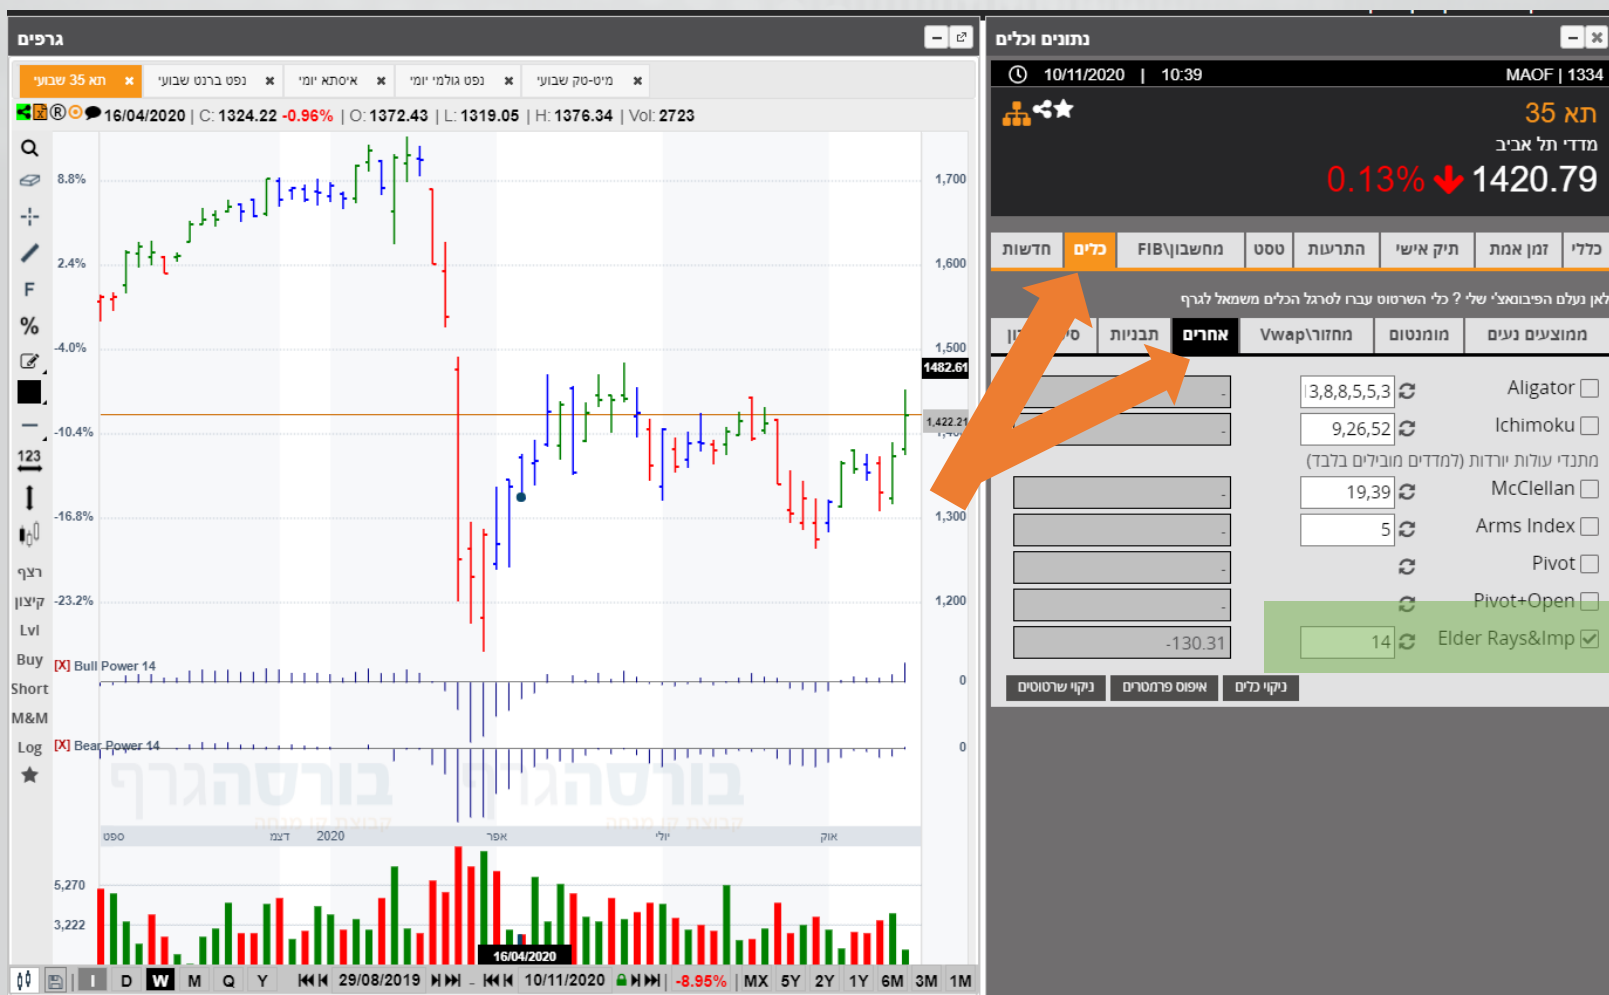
גרפים

תא 35 שבועי ✖ נפט ברנט שבועי ✖ איסתא יומי ✖ נפט גולמי יומי ✖ מיס-טק שבועי ✖

16/04/2020 | C: 1324.22 -0.96% | O: 1372.43 | L: 1319.05 | H: 1376.34 | Vol: 2723

8.8%
2.4%
-4.0%
-10.4%
-16.8%
-23.2%

1,700
1,600
1,500
1482.61
1,422.21
1,300
1,200

F
%
123
רצף
קיצון
Lvl
Buy
Short
M&M
Log

[X] Bull Power 14
0
[X] Bear Power 14
0

בורסהגרף
בורסהגרף

ספט
דצמ
2020
אפר
יולי
אוק

5,270
3,222
16/04/2020

D W M Q Y 29/08/2019 10/11/2020 -8.95% MX 5Y 2Y 1Y 6M 3M 1M

נתונים וכלים

10/11/2020 | 10:39
MAOF | 1334
תא 35
מדדי תל אביב
0.13% 1420.79

כללי זמן אמת תיק אישי התרעות טסט FIB\מחשבון כלים חדשות

לאן נעלם הפיבונאצ'י שלי ? כלי השרטוט עברו לסרגל הכלים משמאל לגרף

ממוצעים נעים מומנטום Vwap\מחזור אחרים תבניות סי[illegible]

Aligator 13,8,8,5,5,3
Ichimoku 9,26,52
מתנדי עולות יורדות (למדדים מובילים בלבד)
McClellan 19,39
Arms Index 5
Pivot
Pivot+Open
Elder Rays&Imp 14
-130.31

ניקוי שרטוטים
איפוס פרמטרים
ניקוי כלים